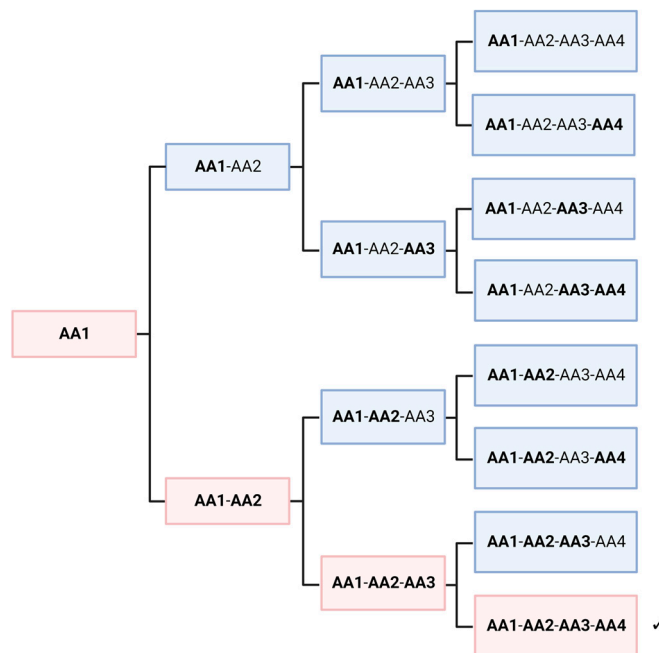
AA1

AA1-AA2

AA1-AA2-AA3

AA1-AA2-AA3-AA4

AA1-AA2-AA3-AA4

AA1-AA2-AA3

AA1-AA2-AA3-AA4

AA1-AA2-AA3-AA4

AA1-AA2

AA1-AA2-AA3

AA1-AA2-AA3-AA4

AA1-AA2-AA3-AA4

AA1-AA2-AA3

AA1-AA2-AA3-AA4

AA1-AA2-AA3-AA4 ✓